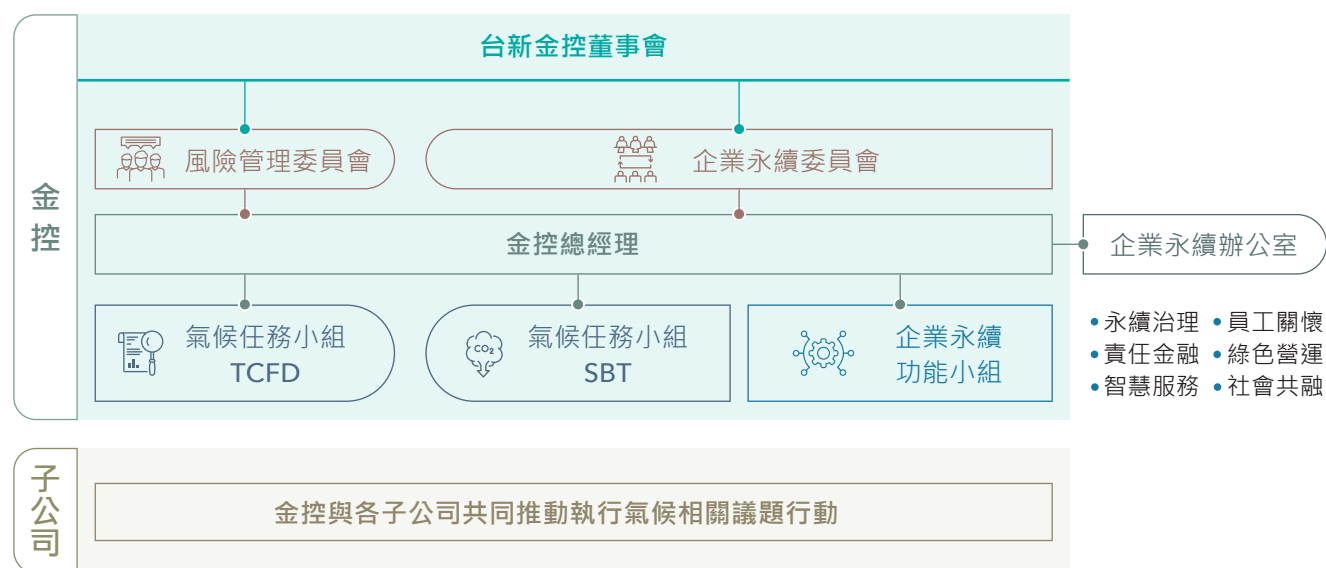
金控

台新金控董事會

風險管理委員會

企業永續委員會

金控總經理

企業永續辦公室

氣候任務小組 TCFD

$CO_2$

氣候任務小組 SBT

企業永續功能小組

• 永續治理 • 員工關懷
• 責任金融 • 綠色營運
• 智慧服務 • 社會共融

子公司

金控與各子公司共同推動執行氣候相關議題行動